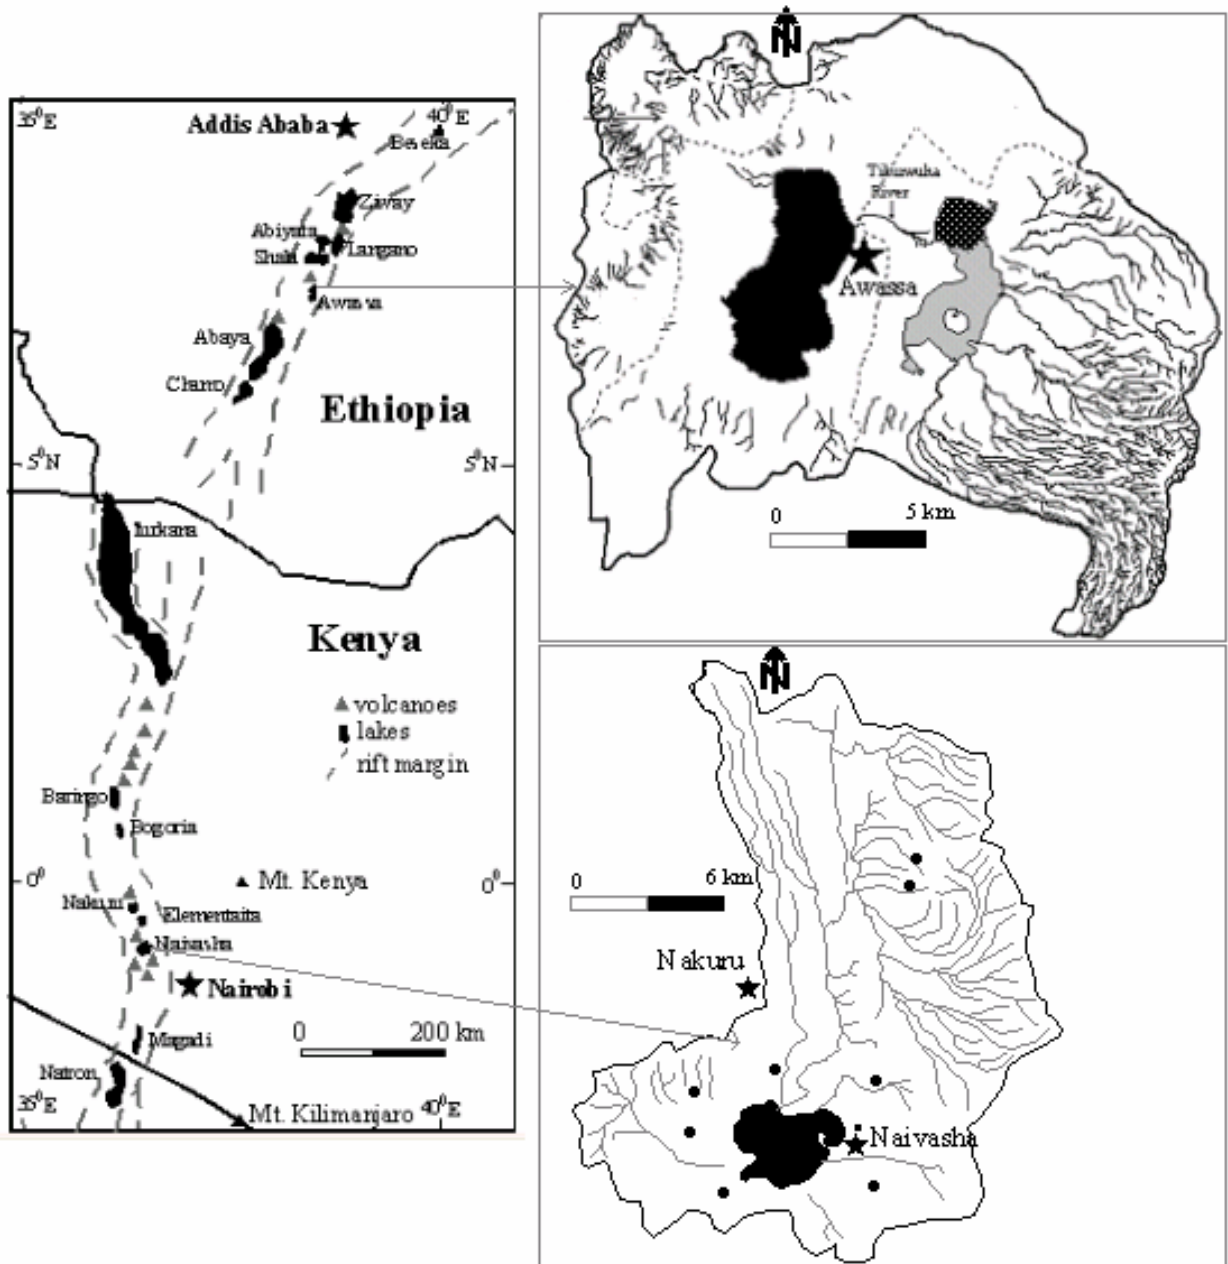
35°E
Addis Ababa
40°E
Beseka
Ziway
Abiyata
Langano
Shala
Awassa
Abaya
Chamo
Ethiopia
5°N
5°N
Turkana
Kenya
volcanoes
lakes
rift margin
Baringo
Bogoria
0°
Mt. Kenya
0°
Nakuru
Elementaita
Naivasha
Nairobi
0
200 km
Magadi
Natron
35°E
Mt. Kilimanjaro
40°E

N
Tikurwuha River
Awassa
0
5 km

N
0
6 km
Nakuru
Naivasha